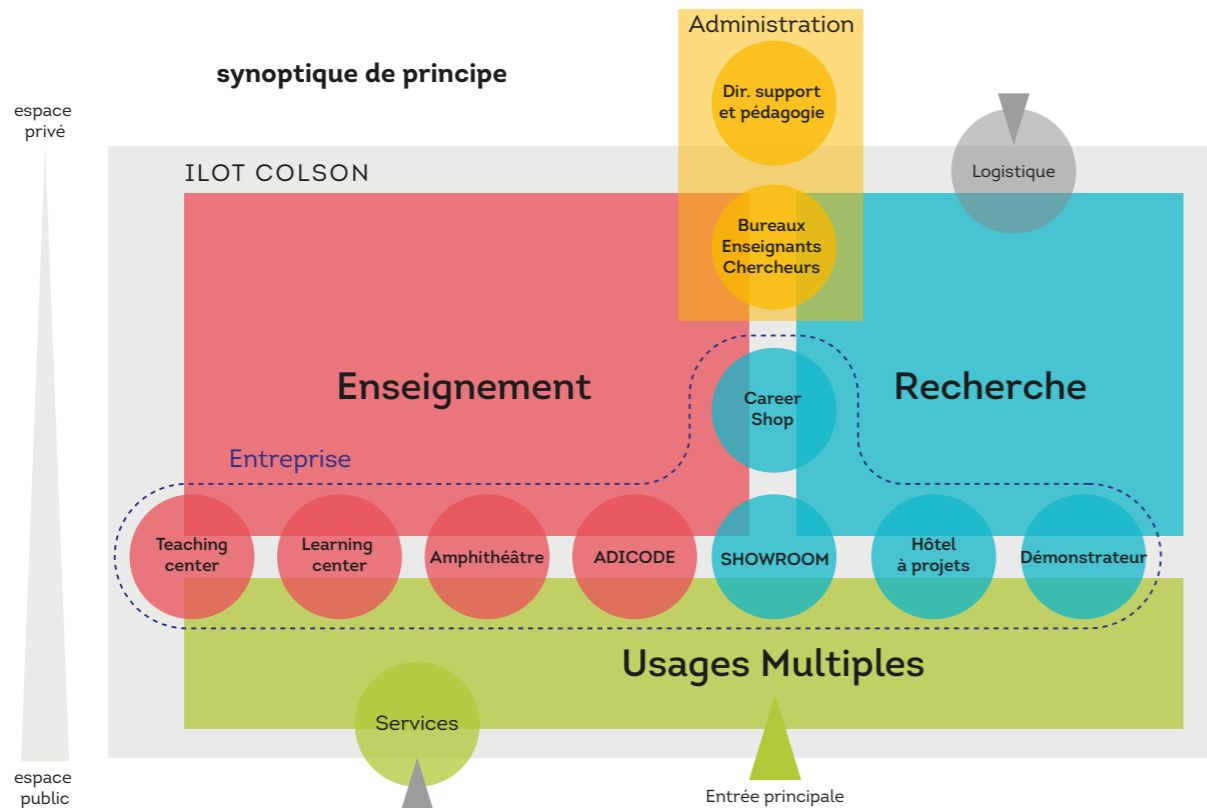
synoptique de principe

Administration

espace privé

Dir. support et pédagogie

ILOT COLSON

Logistique

Bureaux Enseignants Chercheurs

Enseignement

Career Shop

Recherche

Entreprise

Teaching center

Learning center

Amphithéâtre

ADICODE

SHOWROOM

Hôtel à projets

Démonstrateur

Usages Multiples

Services

espace public

Entrée principale